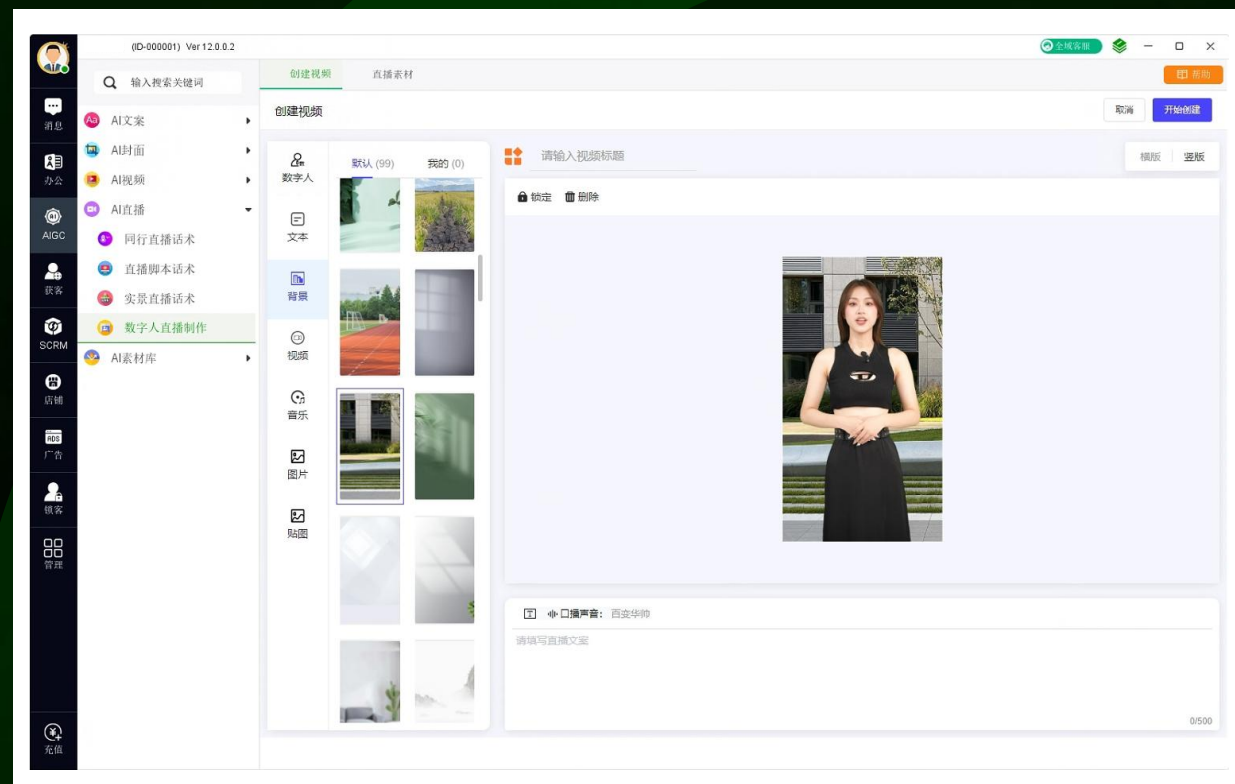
(ID-000001) Ver 12.0.0.2

全域客服

消息
办公
AIGC
获客
SCRM
店铺
广告
锁客
管理
充值

输入搜索关键词

AI文案
AI封面
AI视频
AI直播
同行直播话术
直播脚本话术
实景直播话术
数字人直播制作
AI素材库

创建视频
直播素材

帮助

创建视频

取消
开始创建

数字人
文本
背景
视频
音乐
图片
贴图

默认 (99)
我的 (0)

请输入视频标题

横版
竖版

锁定
删除

口播声音: 西安华帅

请填写直播文案

0/500